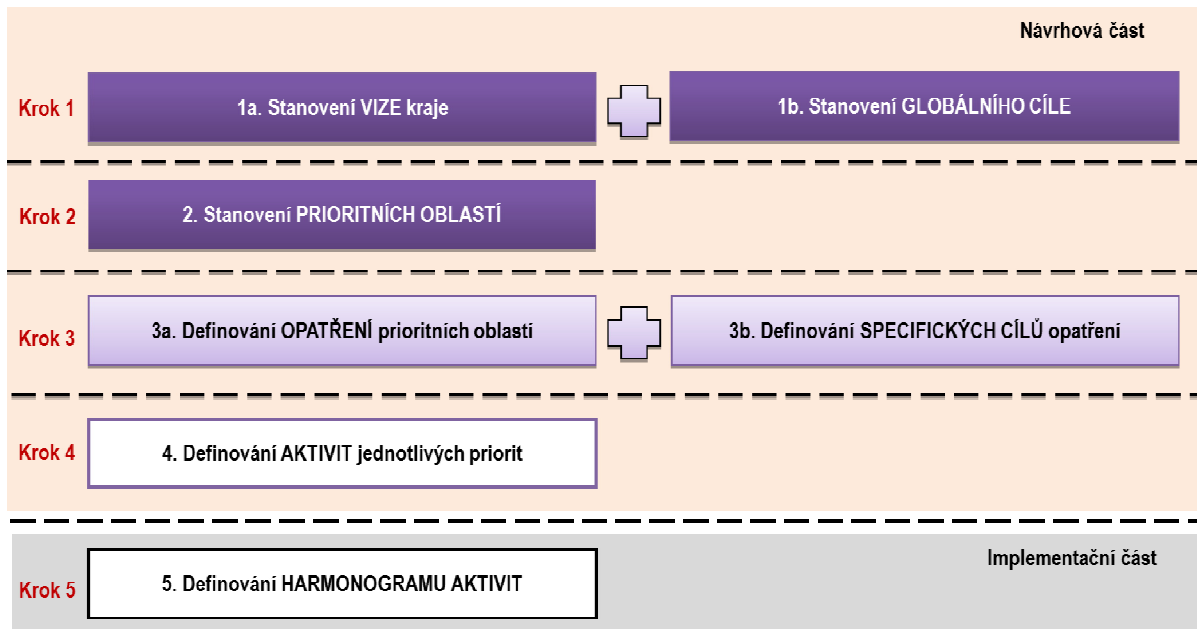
Návrhová část

Krok 1

1a. Stanovení VIZE kraje

1b. Stanovení GLOBÁLNÍHO CÍLE

Krok 2

2. Stanovení PRIORITNÍCH OBLASTÍ

Krok 3

3a. Definování OPATŘENÍ prioritních oblastí

3b. Definování SPECIFICKÝCH CÍLŮ opatření

Krok 4

4. Definování AKTIVIT jednotlivých priorit

Implementační část

Krok 5

5. Definování HARMONOGRAMU AKTIVIT